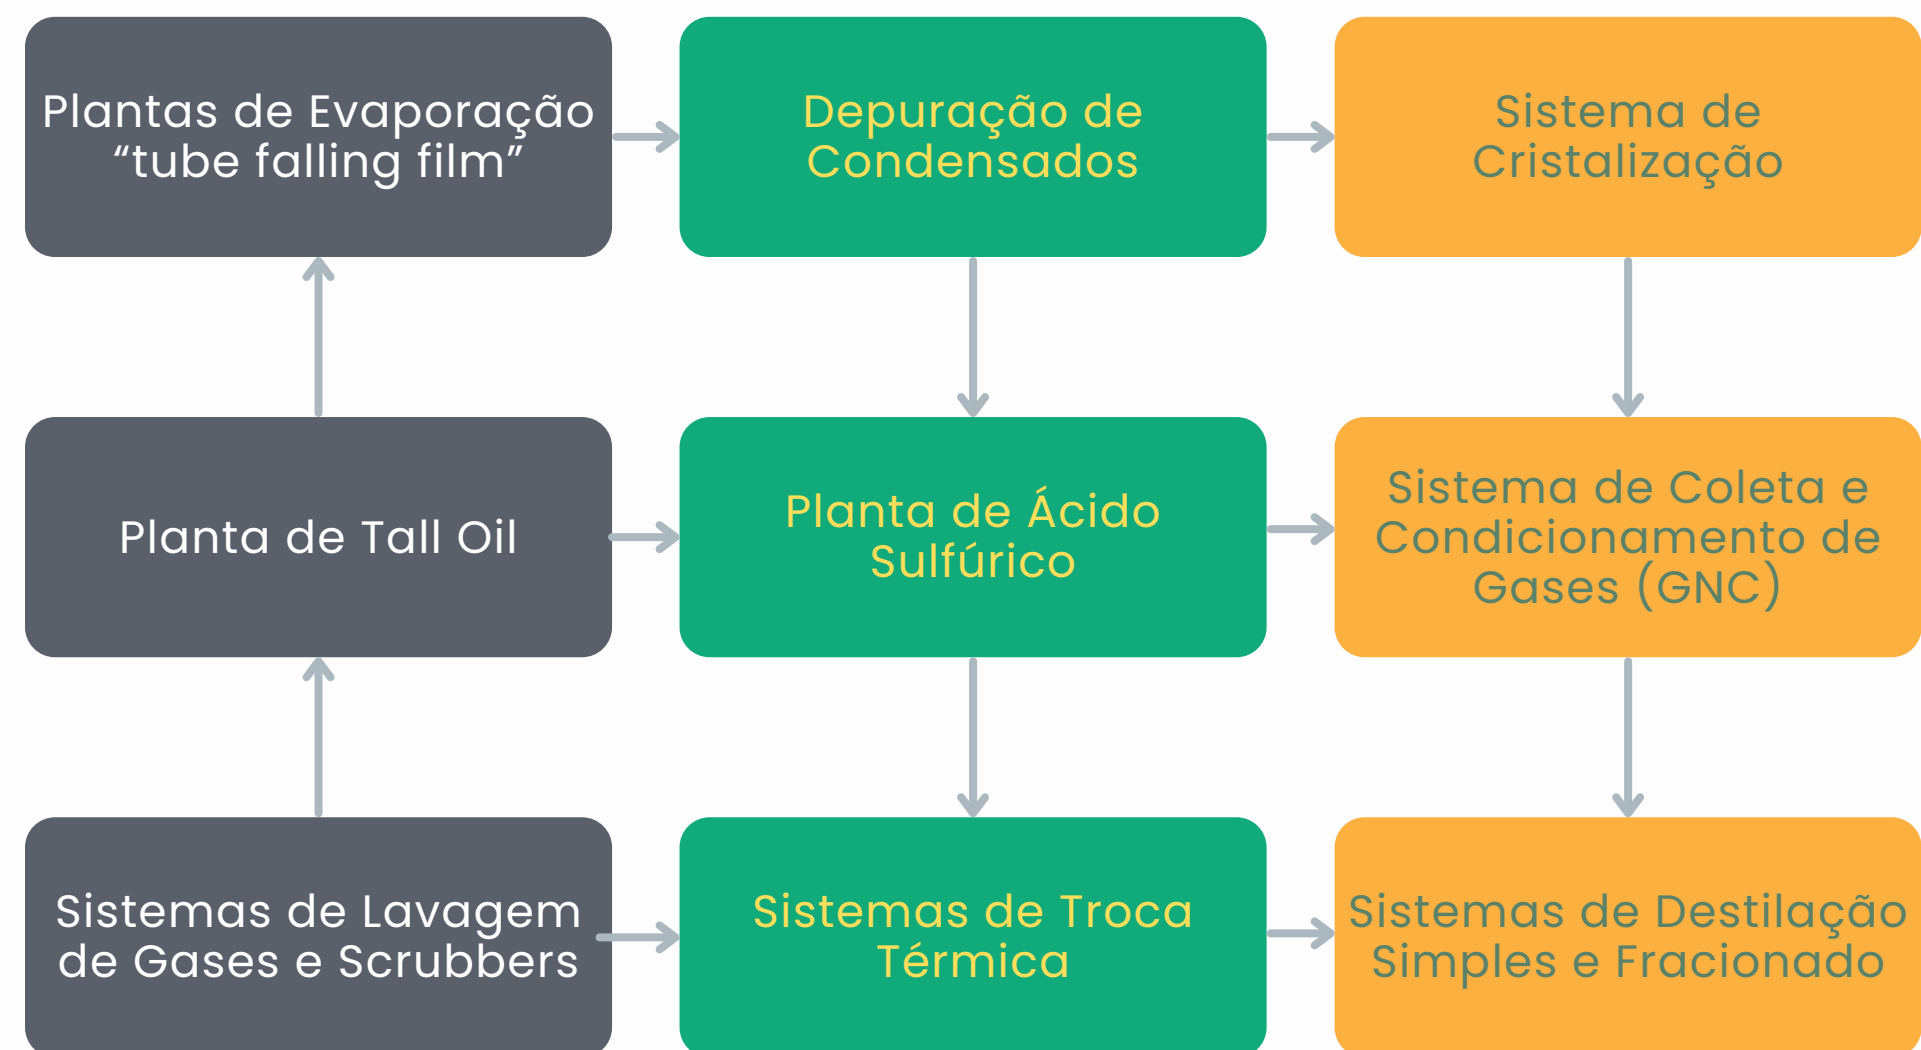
Plantas de Evaporação “tube falling film”

Depuração de Condensados

Sistema de Cristalização

Planta de Tall Oil

Planta de Ácido Sulfúrico

Sistema de Coleta e Condicionamento de Gases (GNC)

Sistemas de Lavagem de Gases e Scrubbers

Sistemas de Troca Térmica

Sistemas de Destilação Simples e Fracionado